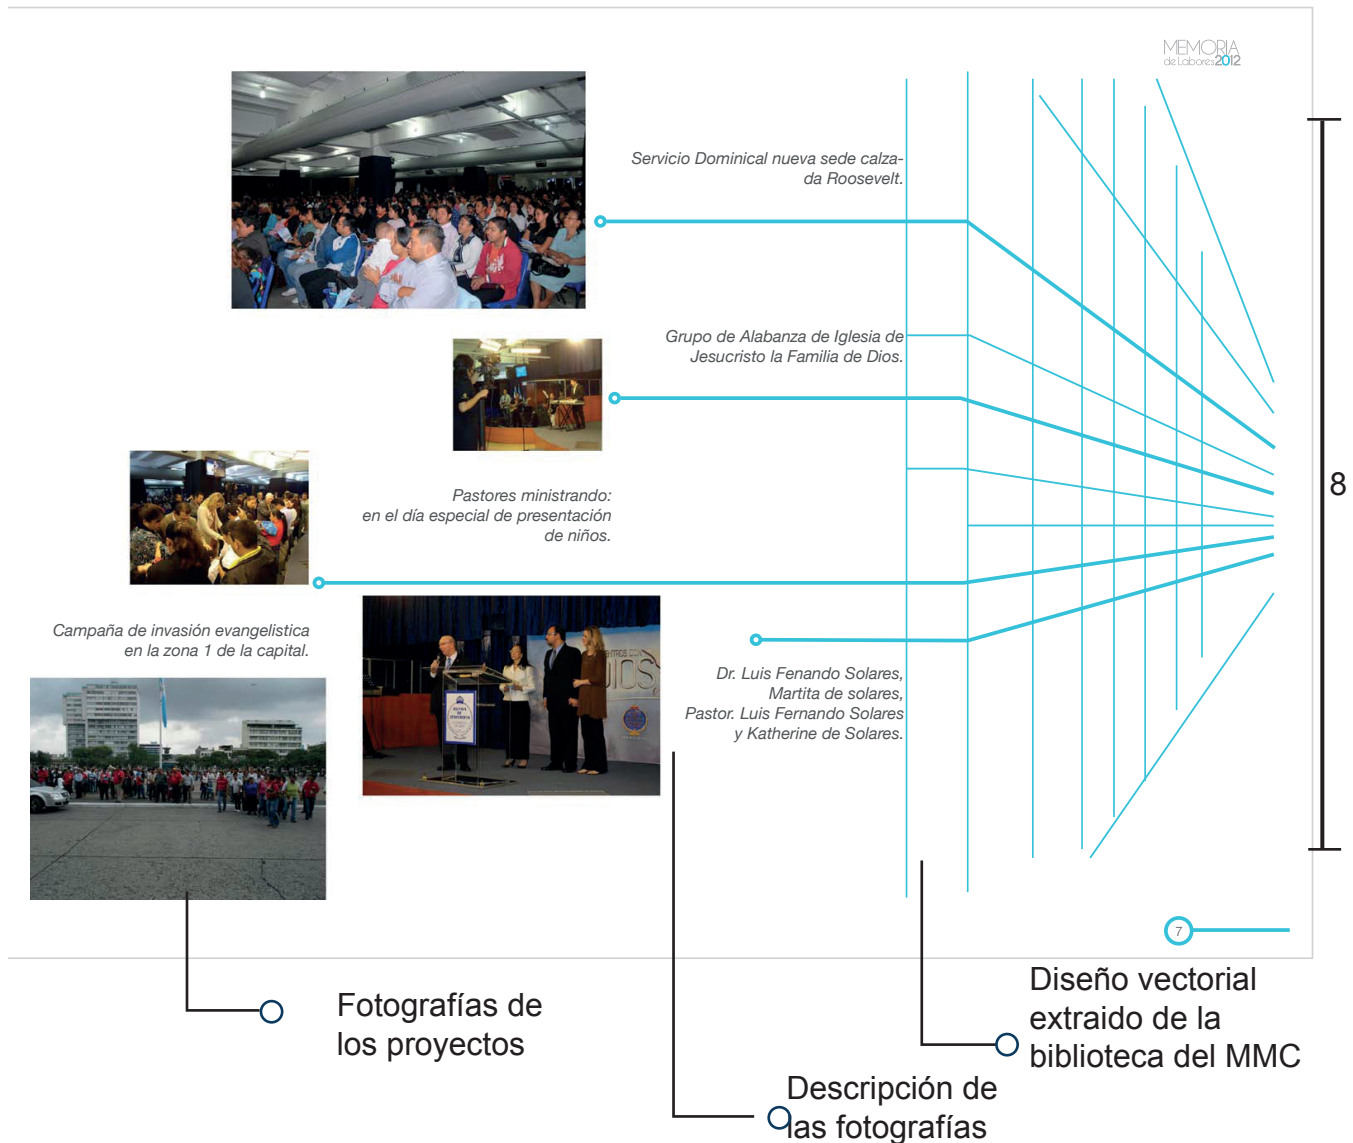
MEMORIA de Labores 2012

Servicio Dominical nueva sede calzada Roosevelt.

Grupo de Alabanza de Iglesia de Jesucristo la Familia de Dios.

Pastores ministrando: en el día especial de presentación de niños.

Campaña de invasión evangelistica en la zona 1 de la capital.

Dr. Luis Fenando Solares, Martita de solares, Pastor. Luis Fernando Solares y Katherine de Solares.

8

7

Fotografías de los proyectos

Descripción de las fotografías

Diseño vectorial extraido de la biblioteca del MMC